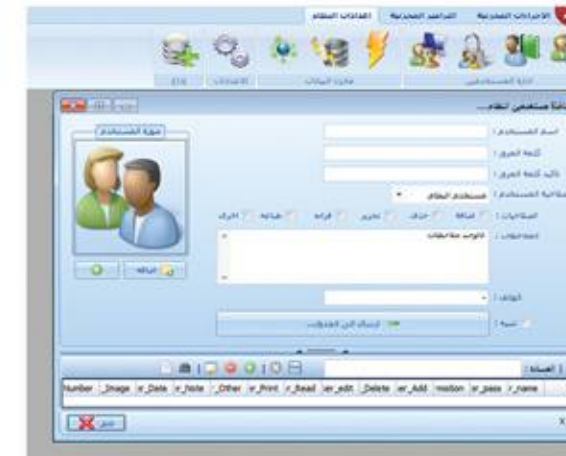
الاجراءات المصرفية | التراجم المصرية | اعدادات النظام

الاعدادات | قاعدة البيانات | ادارة المستخدمين

اضافة مستخدمي النظام...

صورة المستخدم

اسم المستخدم :

كلمة المرور :

تأكيد كلمة المرور :

صلاحية المستخدم : مستخدم النظام

الصلاحيات : اضافة | حذف | تعديل | قراءة | طباعة | اخرى

الملاحظات : لا توجد ملاحظات

اضافة

الوظيفة :

نشط

ارسال الى الجدول

البحث :

| Number | _Image | er_Date | er_Note | _Other | er_Print | r_Read | ser_edit | _Delete | ser_Add | mission | er_pass | r_name |
|---|---|---|---|---|---|---|---|---|---|---|---|---|

خروج